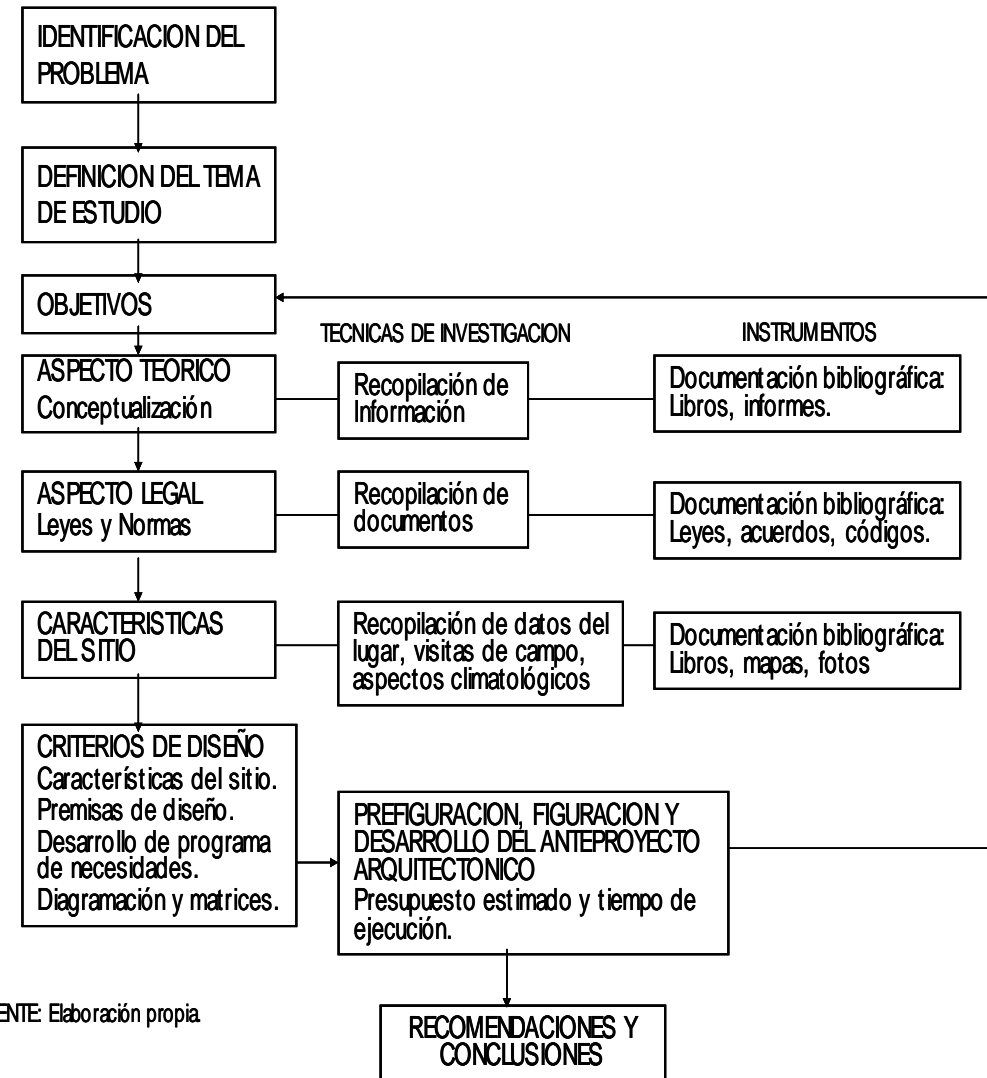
IDENTIFICACION DEL PROBLEMA

DEFINICION DEL TEMA DE ESTUDIO

OBJETIVOS

TECNICAS DE INVESTIGACION

INSTRUMENTOS

ASPECTO TEORICO
Conceptualización

Recopilación de Información

Documentación bibliográfica: Libros, informes.

ASPECTO LEGAL
Leyes y Normas

Recopilación de documentos

Documentación bibliográfica: Leyes, acuerdos, códigos.

CARACTERISTICAS DEL SITIO

Recopilación de datos del lugar, visitas de campo, aspectos climatológicos

Documentación bibliográfica: Libros, mapas, fotos

CRITERIOS DE DISEÑO
Características del sitio.
Premisas de diseño.
Desarrollo de programa de necesidades.
Diagramación y matrices.

PREFIGURACION, FIGURACION Y DESARROLLO DEL ANTEPROYECTO ARQUITECTONICO
Presupuesto estimado y tiempo de ejecución.

ENTE: Elaboración propia.

RECOMENDACIONES Y CONCLUSIONES